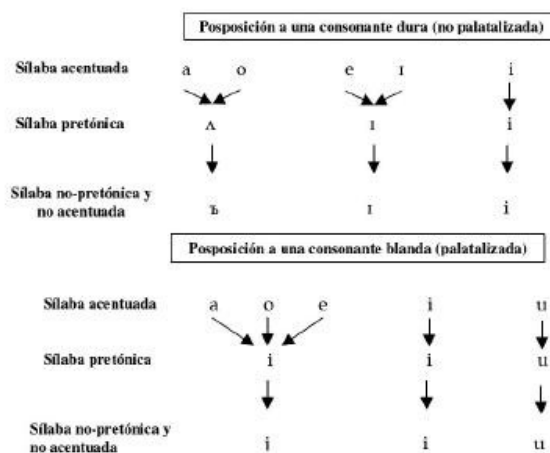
Posposición a una consonante dura (no palatalizada)

Sílaba acentuada a o e ɪ i

Sílaba pretónica ʌ ɪ i

Sílaba no-pretónica y no acentuada ъ ɪ i

Posposición a una consonante blanda (palatalizada)

Sílaba acentuada a o e i u

Sílaba pretónica i i u

Sílaba no-pretónica y no acentuada i i u